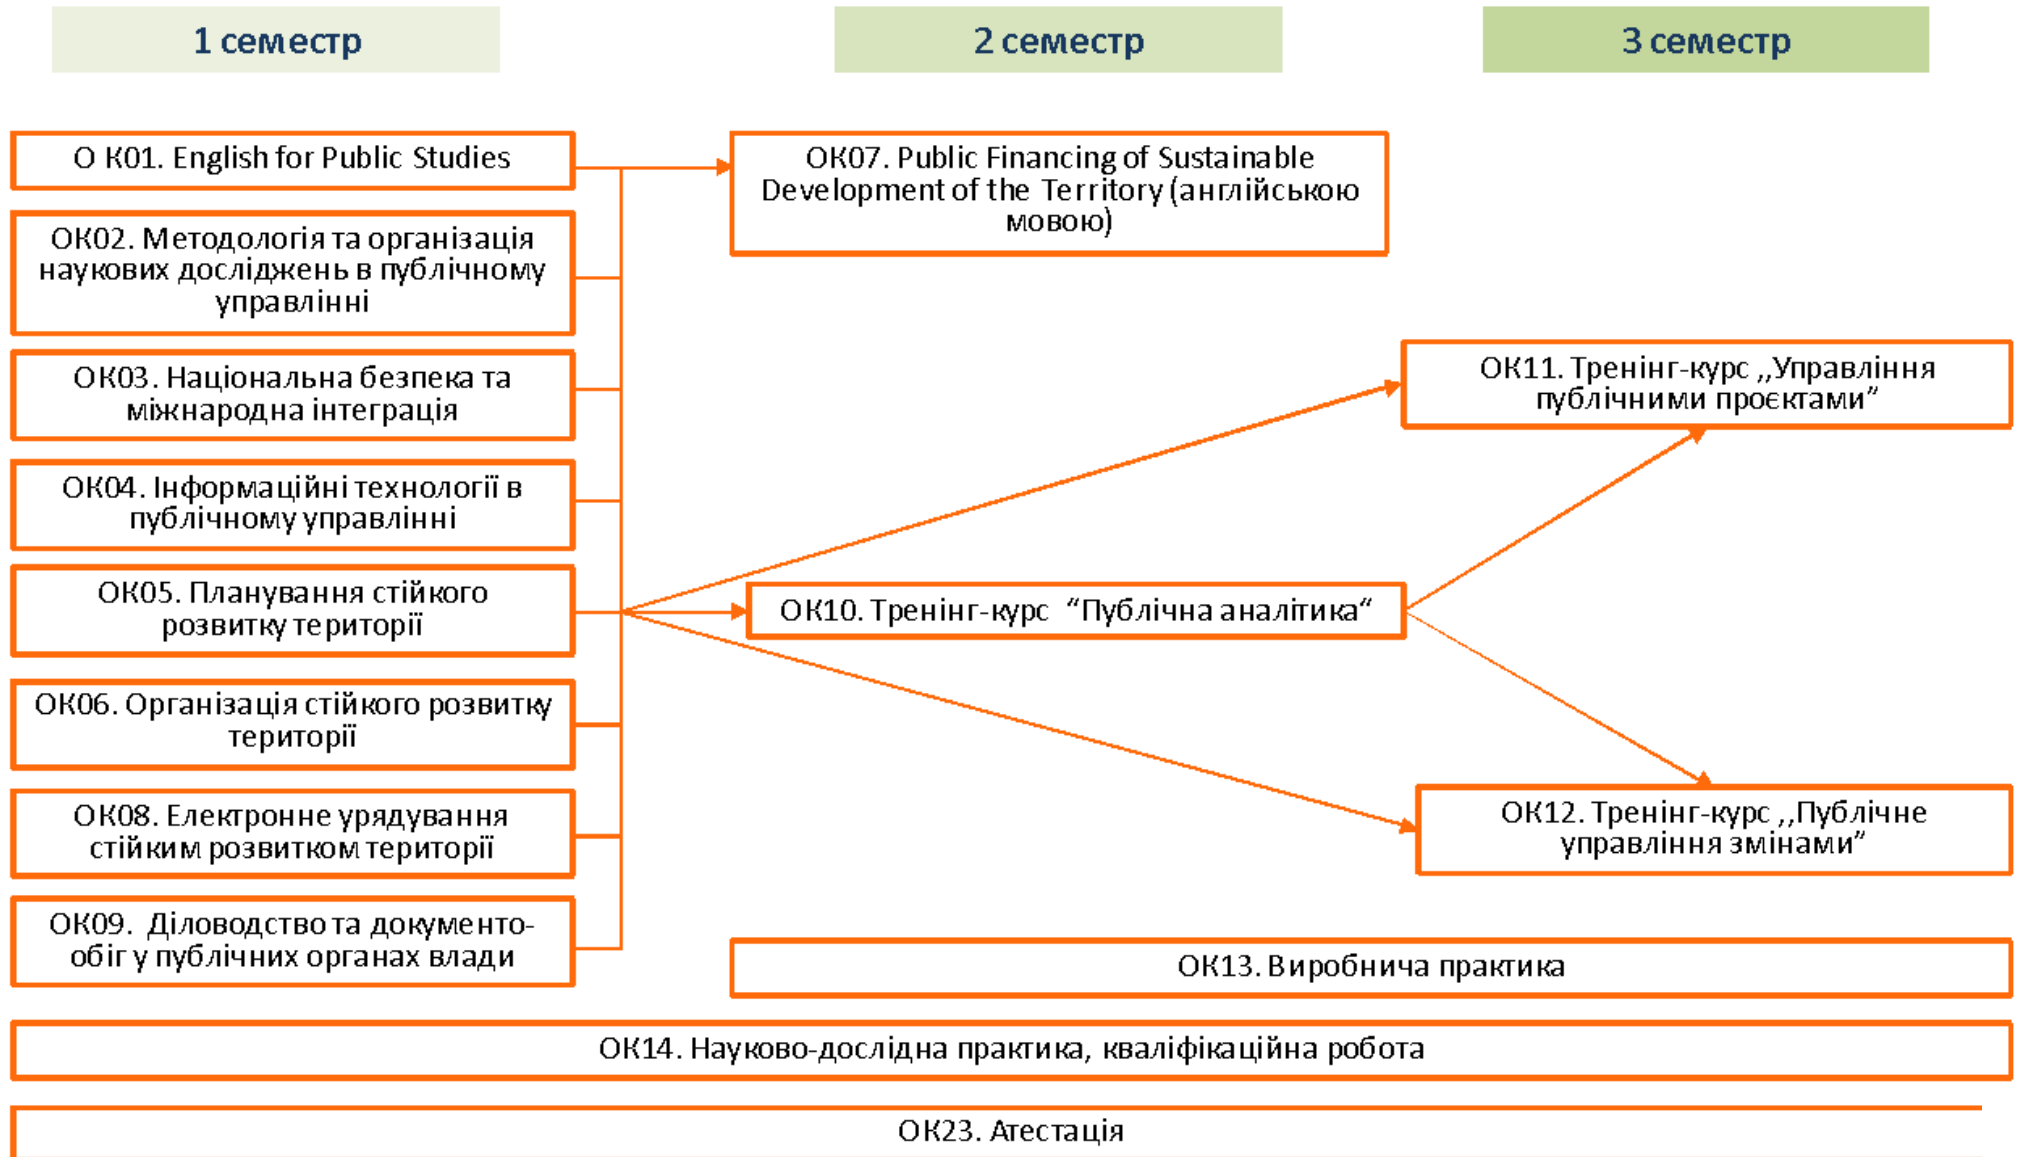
1 семестр

2 семестр

3 семестр

О К01. English for Public Studies

ОК02. Методологія та організація наукових досліджень в публічному управлінні

ОК03. Національна безпека та міжнародна інтеграція

ОК04. Інформаційні технології в публічному управлінні

ОК05. Планування стійкого розвитку території

ОК06. Організація стійкого розвитку території

ОК08. Електронне урядування стійким розвитком території

ОК09. Діловодство та документообіг у публічних органах влади

ОК07. Public Financing of Sustainable Development of the Territory (англійською мовою)

ОК10. Тренінг-курс "Публічна аналітика"

ОК11. Тренінг-курс ,,Управління публічними проєктами"

ОК12. Тренінг-курс ,,Публічне управління змінами"

ОК13. Виробнича практика

ОК14. Науково-дослідна практика, кваліфікаційна робота

ОК23. Атестація